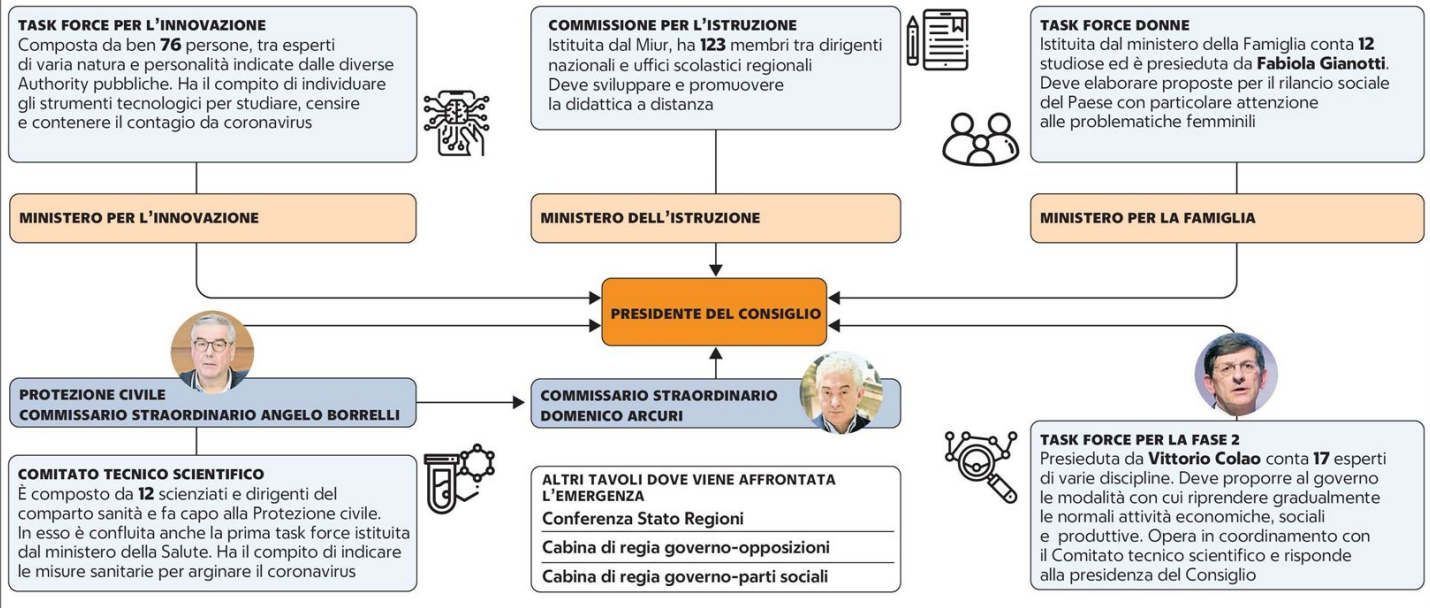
TASK FORCE PER L'INNOVAZIONE
Composta da ben **76** persone, tra esperti di varia natura e personalità indicate dalle diverse Authority pubbliche. Ha il compito di individuare gli strumenti tecnologici per studiare, censire e contenere il contagio da coronavirus

COMMISSIONE PER L'ISTRUZIONE
Istituita dal Miur, ha **123** membri tra dirigenti nazionali e uffici scolastici regionali
Deve sviluppare e promuovere la didattica a distanza

TASK FORCE DONNE
Istituita dal ministero della Famiglia conta **12** studiose ed è presieduta da **Fabiola Gianotti**. Deve elaborare proposte per il rilancio sociale del Paese con particolare attenzione alle problematiche femminili

MINISTERO PER L'INNOVAZIONE

MINISTERO DELL'ISTRUZIONE

MINISTERO PER LA FAMIGLIA

PRESIDENTE DEL CONSIGLIO

PROTEZIONE CIVILE
COMMISSARIO STRAORDINARIO ANGELO BORRELLI

COMMISSARIO STRAORDINARIO
DOMENICO ARCURI

COMITATO TECNICO SCIENTIFICO
È composto da **12** scienziati e dirigenti del comparto sanità e fa capo alla Protezione civile. In esso è confluita anche la prima task force istituita dal ministero della Salute. Ha il compito di indicare le misure sanitarie per arginare il coronavirus

ALTRI TAVOLI DOVE VIENE AFFRONTATA L'EMERGENZA
Conferenza Stato Regioni
Cabina di regia governo-opposizioni
Cabina di regia governo-parti sociali

TASK FORCE PER LA FASE 2
Presieduta da **Vittorio Colao** conta **17** esperti di varie discipline. Deve proporre al governo le modalità con cui riprendere gradualmente le normali attività economiche, sociali e produttive. Opera in coordinamento con il Comitato tecnico scientifico e risponde alla presidenza del Consiglio